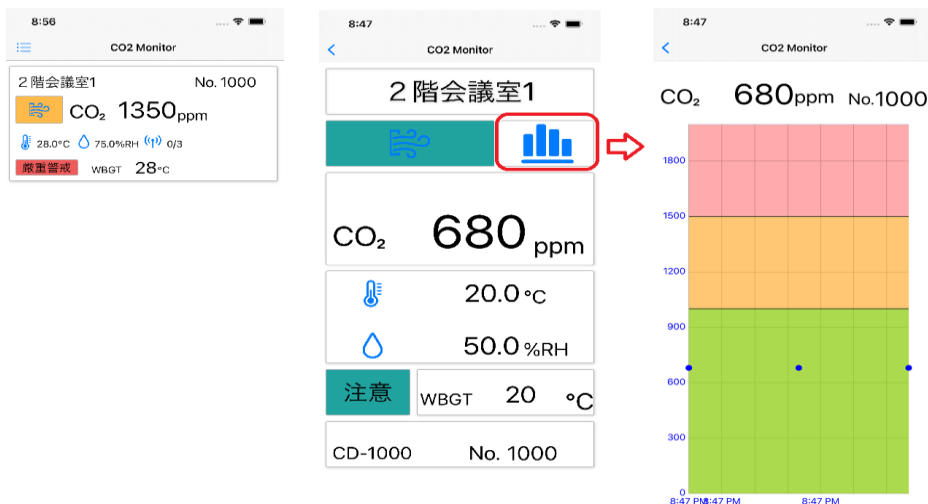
8:56

CO2 Monitor

２階会議室1 No. 1000

$CO_2$ 1350ppm

28.0°C 75.0%RH 0/3

厳重警戒 WBGT 28°C

8:47

CO2 Monitor

２階会議室1

$CO_2$ 680 ppm

20.0 °C

50.0 %RH

注意 WBGT 20 °C

CD-1000 No. 1000

8:47

CO2 Monitor

$CO_2$ 680ppm No.1000

1800

1500

1200

900

600

300

0

8:47 PM8:47 PM 8:47 PM